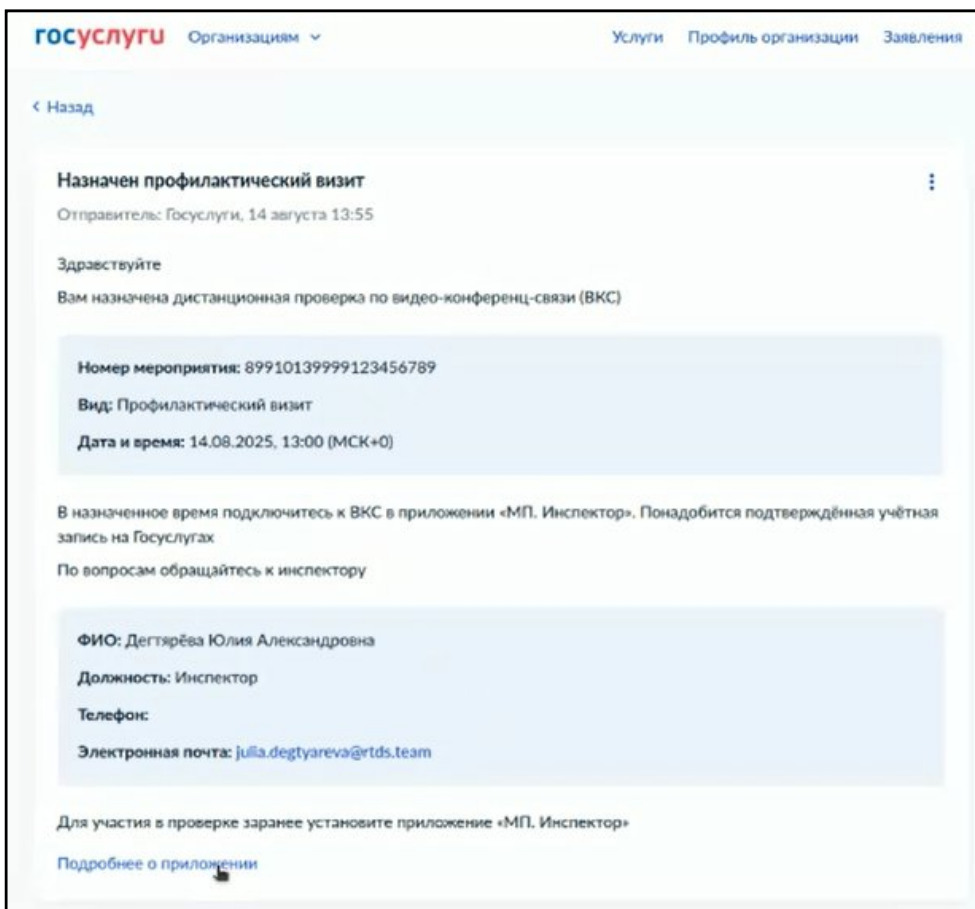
госуслуги Организациям ⌄ Услуги Профиль организации Заявления

‹ Назад

Назначен профилактический визит

Отправитель: Госуслуги, 14 августа 13:55

Здравствуйте

Вам назначена дистанционная проверка по видео-конференц-связи (ВКС)

Номер мероприятия: 89910139999123456789

Вид: Профилактический визит

Дата и время: 14.08.2025, 13:00 (МСК+0)

В назначенное время подключитесь к ВКС в приложении «МП. Инспектор». Понадобится подтверждённая учётная запись на Госуслугах

По вопросам обращайтесь к инспектору

ФИО: Дегтярёва Юлия Александровна

Должность: Инспектор

Телефон:

Электронная почта: julia.degtyareva@rtds.team

Для участия в проверке заранее установите приложение «МП. Инспектор»

Подробнее о приложении